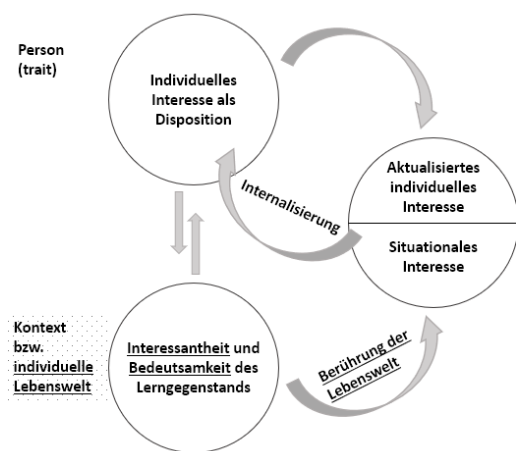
Person (trait)

Individuelles Interesse als Disposition

Internalisierung

Aktualisiertes individuelles Interesse

Situationales Interesse

Kontext bzw. individuelle Lebenswelt

Interessantheit und Bedeutsamkeit des Lerngegenstands

Berührung der Lebenswelt